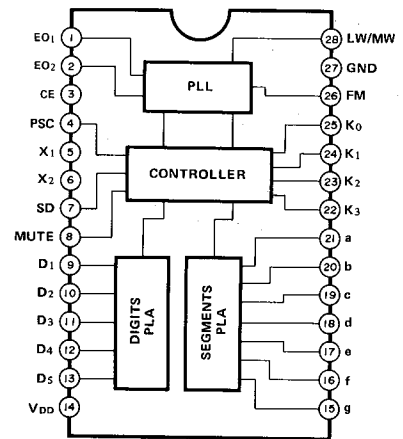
EO1 1
EO2 2
CE 3
PSC 4
X1 5
X2 6
SD 7
MUTE 8
D1 9
D2 10
D3 11
D4 12
D5 13
VDD 14

PLL

CONTROLLER

DIGITS PLA

SEGMENTS PLA

28 LW/MW
27 GND
26 FM
25 K0
24 K1
23 K2
22 K3
21 a
20 b
19 c
18 d
17 e
16 f
15 g